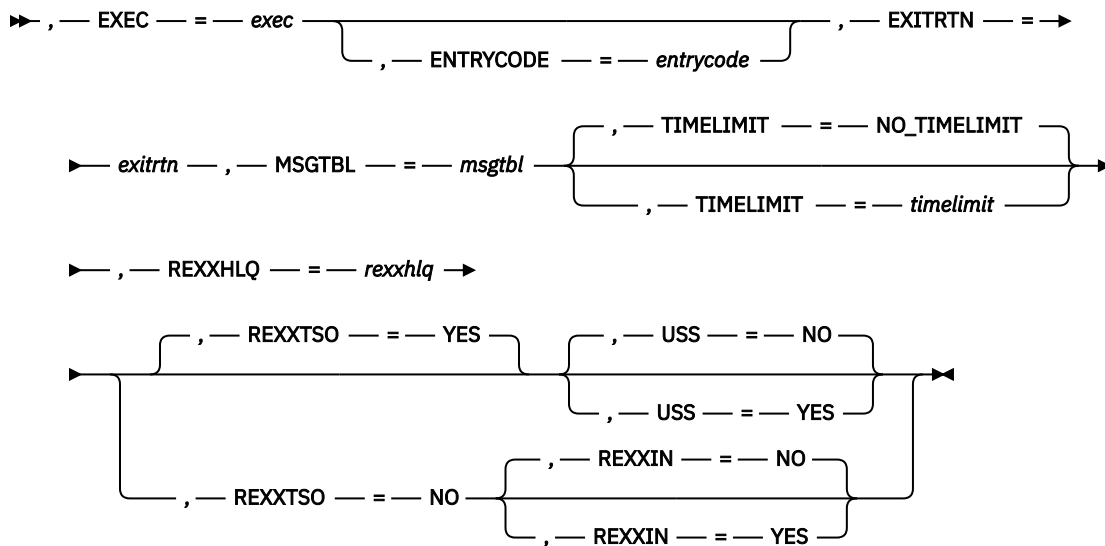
, EXEC = *exec* , ENTRYCODE = *entrycode* , EXITRTN =

*exitrtn* , MSGTBL = *msgtbl* , TIMELIMIT = NO_TIMELIMIT
, TIMELIMIT = *timelimit*

, REXXHLQ = *rexxhlq*

, REXXTSO = YES , USS = NO
, USS = YES
, REXXTSO = NO , REXXIN = NO
, REXXIN = YES